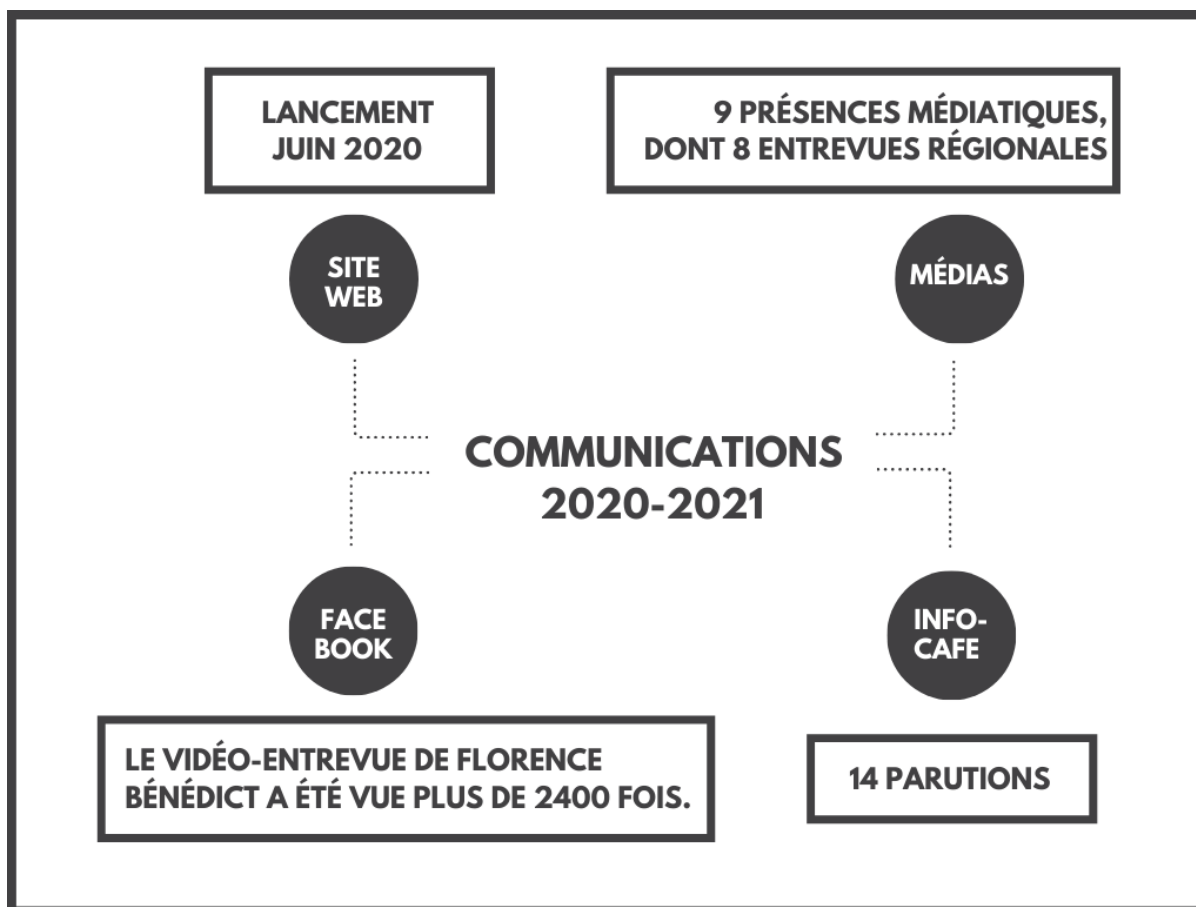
LANCEMENT JUIN 2020

9 PRÉSENCES MÉDIATIQUES, DONT 8 ENTREVUES RÉGIONALES

SITE WEB

MÉDIAS

COMMUNICATIONS 2020-2021

FACE BOOK

INFO-CAFE

LE VIDÉO-ENTREVUE DE FLORENCE BÉNÉDICT A ÉTÉ VUE PLUS DE 2400 FOIS.

14 PARUTIONS